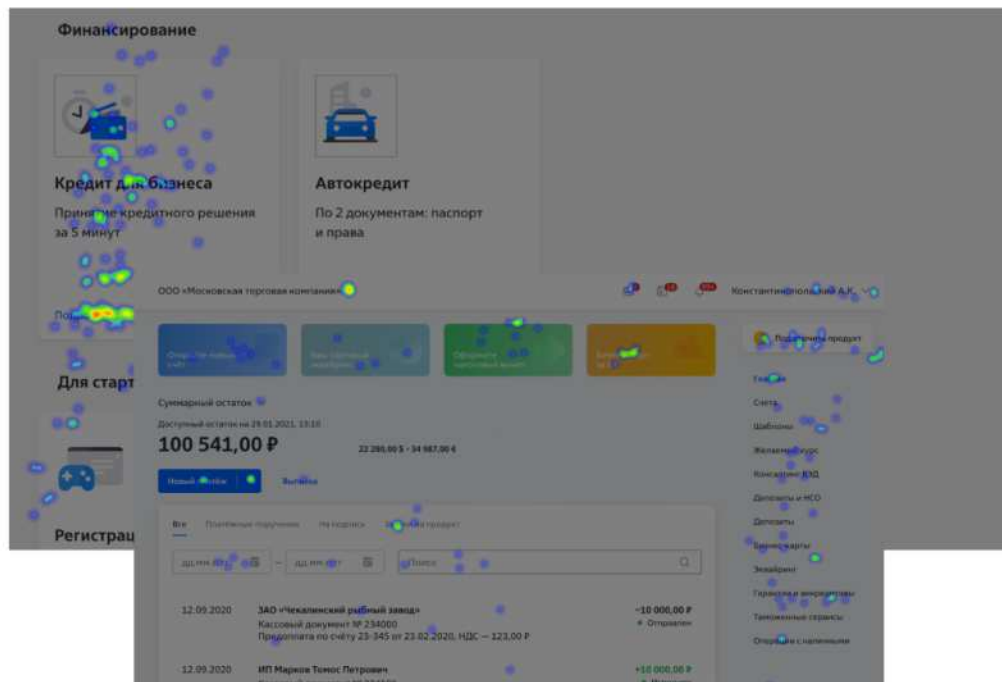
Финансирование

Кредит для бизнеса

Принятие кредитного решения за 5 минут

Автокредит

По 2 документам: паспорт и права

Для старт

Регистрац

ООО «Московская торговая компания»

Константинопольский А.К.

Подключить продукт

Суммарный остаток

Доступный остаток на 29.01.2021, 13:10

100 541,00 ₽

22 280,00 $ · 34 987,00 €

Новый платеж

Выписка

Все

Платёжные поручения

На подпись

дд.мм.гггг

дд.мм.гггг

Поиск

12.09.2020

ЗАО «Чекалинский рыбный завод»

Кассовый документ № 234000

Предоплата по счёту 23-345 от 23.02.2020, НДС — 123,00 ₽

−10 000,00 ₽

Отправлен

12.09.2020

ИП Марков Томос Петрович

+10 000,00 ₽

Главная

Счета

Шаблоны

Валютный курс

Депозиты и НСО

Депозиты

Бизнес-карты

Эквайринг

Гарантии и аккредитивы

Таможенные сервисы

Операции с наличными